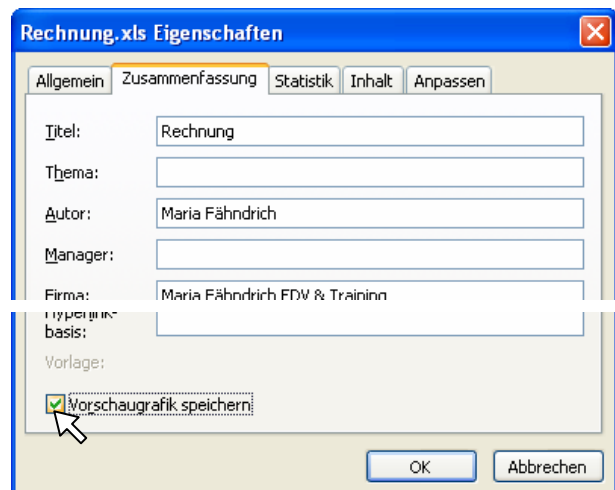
Rechnung.xls Eigenschaften

Allgemein | Zusammenfassung | Statistik | Inhalt | Anpassen

Titel: Rechnung

Thema:

Autor: Maria Fähndrich

Manager:

Firma: Maria Fähndrich EDV & Training

Hyperlinkbasis:

Vorlage:

Vorschaugrafik speichern

OK | Abbrechen